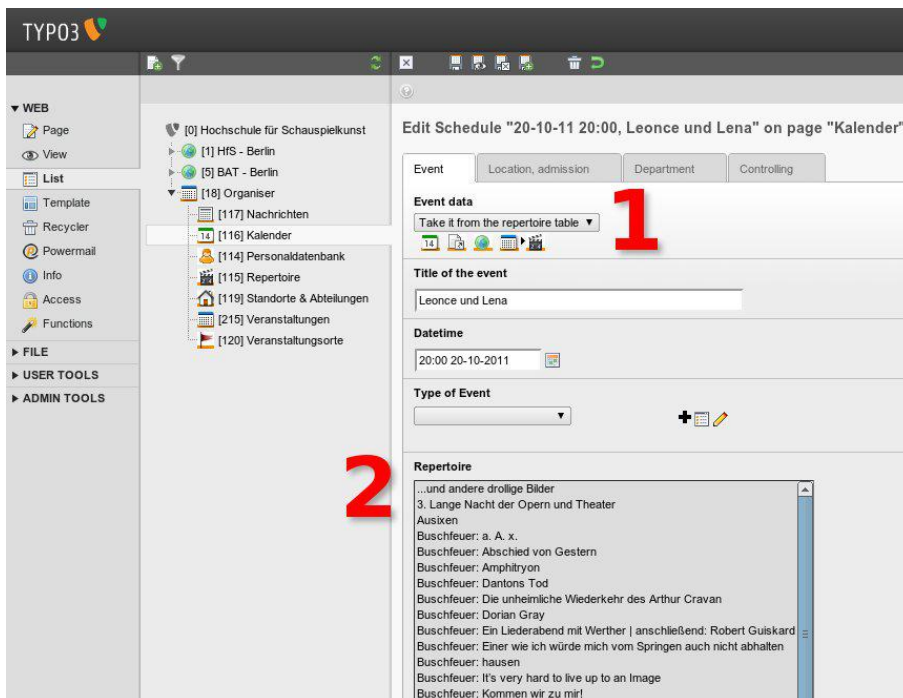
TYPO3

▼ WEB
Page
View
List
Template
Recycler
Powermail
Info
Access
Functions
▶ FILE
▶ USER TOOLS
▶ ADMIN TOOLS

[0] Hochschule für Schauspielkunst
[1] HfS - Berlin
[5] BAT - Berlin
[18] Organiser
[117] Nachrichten
[116] Kalender
[114] Personaldatenbank
[115] Repertoire
[119] Standorte & Abteilungen
[215] Veranstaltungen
[120] Veranstaltungsorte

Edit Schedule "20-10-11 20:00, Leonce und Lena" on page "Kalender"

Event | Location, admission | Department | Controlling

Event data
Take it from the repertoire table ▼

1

Title of the event
Leonce und Lena

Datetime
20:00 20-10-2011

Type of Event

2

Repertoire
...und andere drollige Bilder
3. Lange Nacht der Opern und Theater
Ausixen
Buschfeuer: a. A. x.
Buschfeuer: Abschied von Gestern
Buschfeuer: Amphitryon
Buschfeuer: Dantons Tod
Buschfeuer: Die unheimliche Wiederkehr des Arthur Cravan
Buschfeuer: Dorian Gray
Buschfeuer: Ein Liederabend mit Werther | anschließend: Robert Guiskard
Buschfeuer: Einer wie ich würde mich vom Springen auch nicht abhalten
Buschfeuer: hausen
Buschfeuer: It's very hard to live up to an Image
Buschfeuer: Kommen wir zu mir!